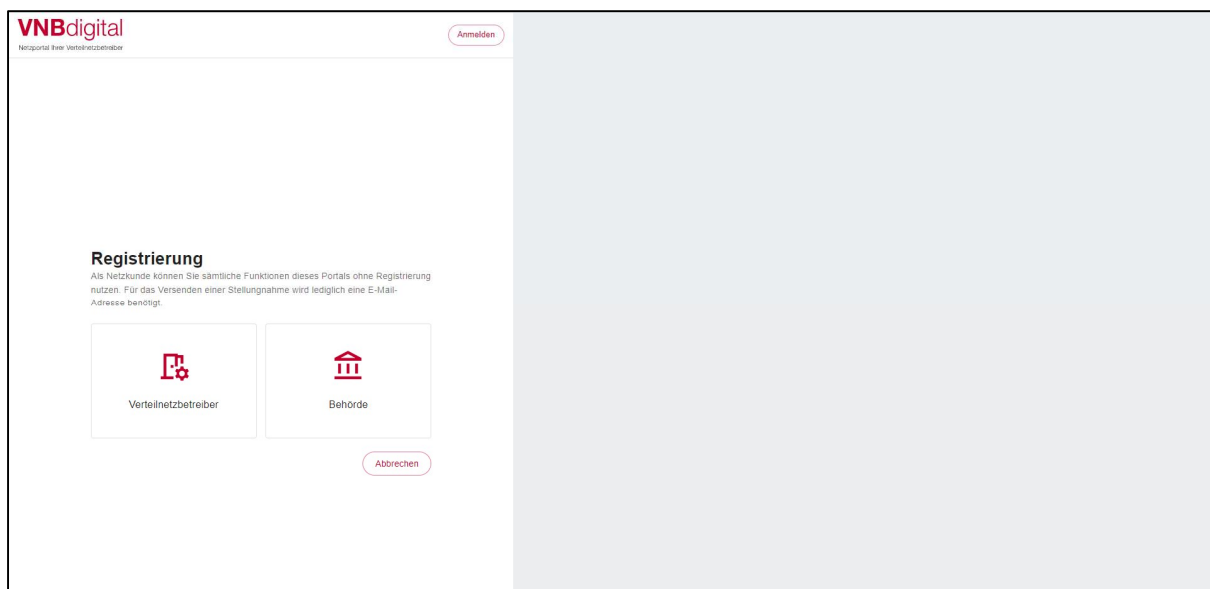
VNBdigital
Netzportal Ihrer Verteilnetzbetreiber

Anmelden

Registrierung
Als Netzkunde können Sie sämtliche Funktionen dieses Portals ohne Registrierung nutzen. Für das Versenden einer Stellungnahme wird lediglich eine E-Mail-Adresse benötigt.

Verteilnetzbetreiber

Behörde

Abbrechen